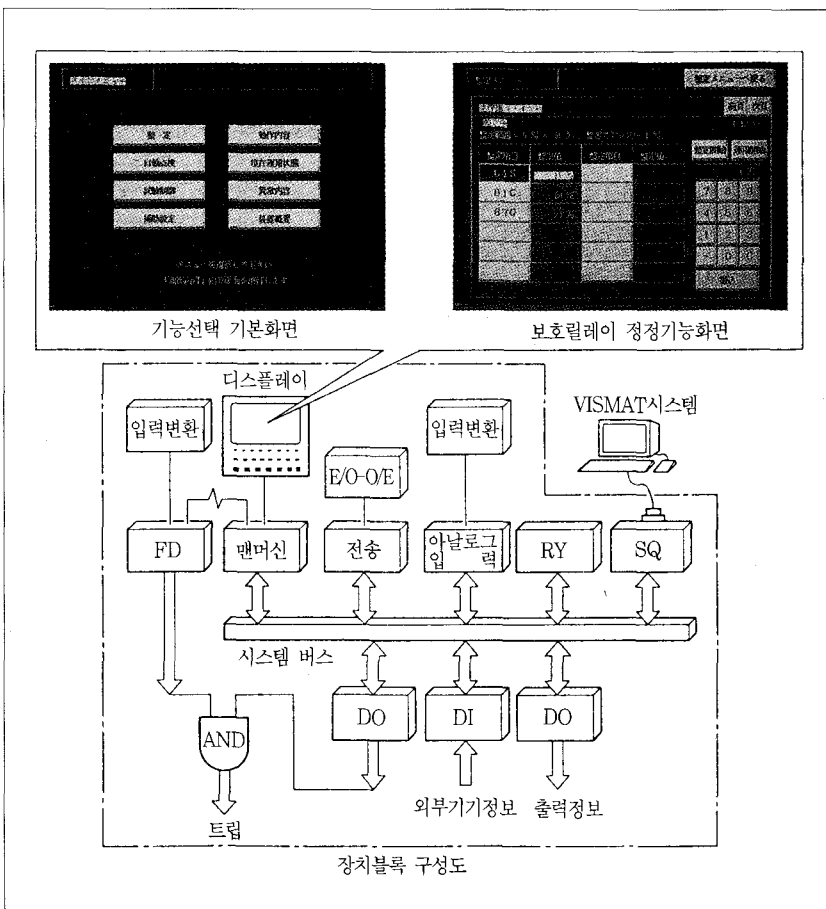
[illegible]

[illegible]

기능선택 기본화면

보호릴레이 정정기능화면

디스플레이

VISMAT시스템

입력변환

E/O-O/E

입력변환

FD

맨머신

전송

아날로그 입력

RY

SQ

시스템 버스

DO

DI

DO

AND

트립

외부기기정보

출력정보

장치블록 구성도